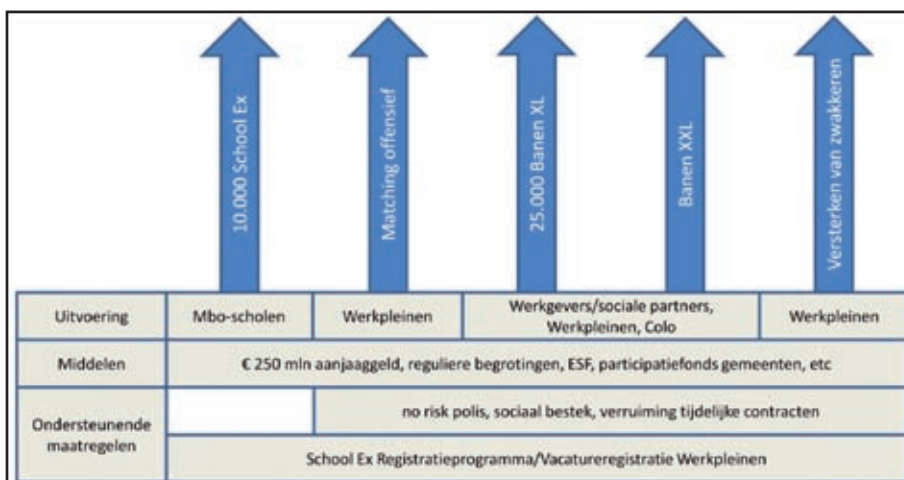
10.000 School Ex

Matching offensief

25.000 Banen XL

Banen XXL

Versterken van zwakkeren

| Uitvoering | Mbo-scholen | Werkpleinen | Werkgevers/sociale partners, Werkpleinen, Colo | Werkpleinen |
|---|---|---|---|---|
| Middelen | € 250 mln aanjaaggeld, reguliere begrotingen, ESF, participatiefonds gemeenten, etc | | | |
| Ondersteunende maatregelen | | no risk polis, sociaal bestek, verruiming tijdelijke contracten | | |
| | School Ex Registratieprogramma/Vacatureregistratie Werkpleinen | | | |